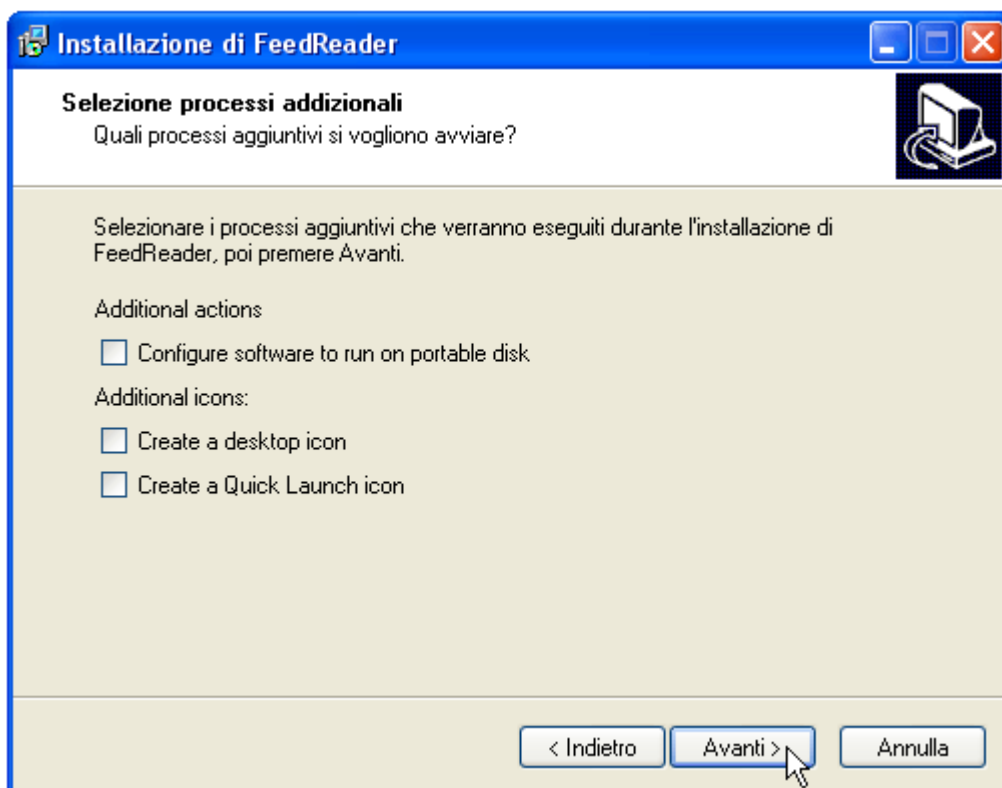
Installazione di FeedReader

Selezione processi addizionali
Quali processi aggiuntivi si vogliono avviare?

Selezionare i processi aggiuntivi che verranno eseguiti durante l'installazione di FeedReader, poi premere Avanti.

Additional actions

Configure software to run on portable disk

Additional icons:

Create a desktop icon

Create a Quick Launch icon

< Indietro

Avanti >

Annulla